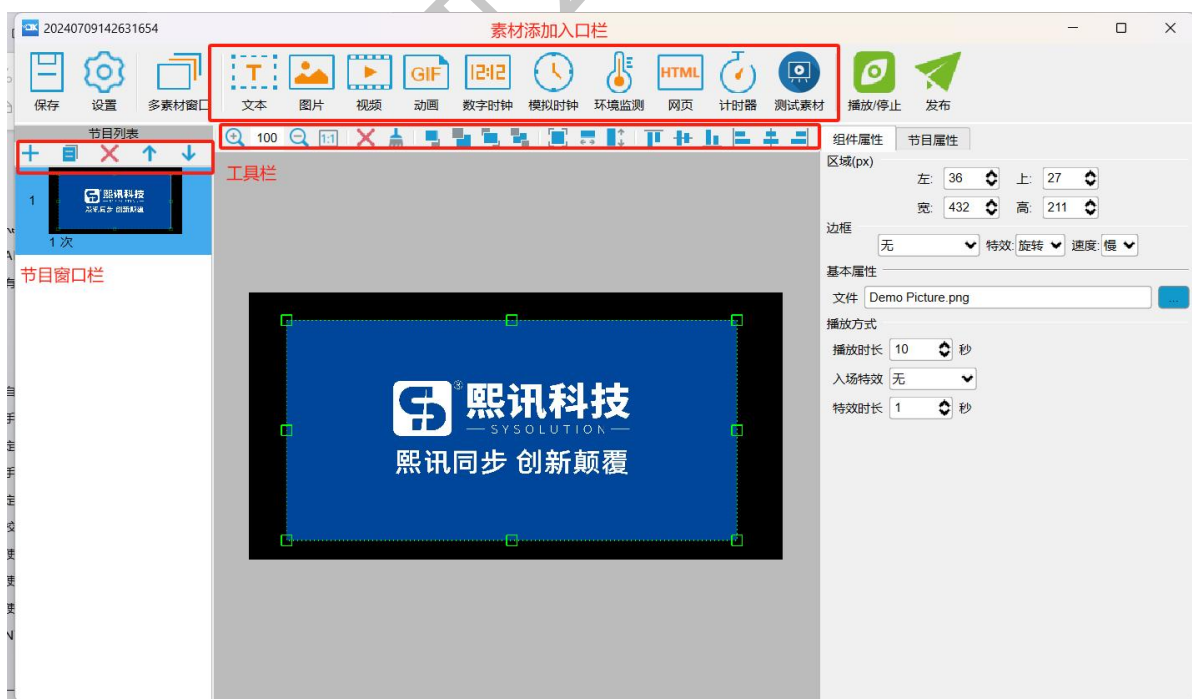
20240709142631654

素材添加入口栏

保存 设置 多素材窗口 文本 图片 视频 动画 数字时钟 模拟时钟 环境监测 网页 计时器 测试素材 播放/停止 发布

节目列表

100

工具栏

1

熙讯科技
熙讯同步 创新颠覆

1 次

节目窗口栏

熙讯科技
SYSOLUTION
熙讯同步 创新颠覆

组件属性 节目属性

区域(px)

左: 36 上: 27

宽: 432 高: 211

边框

无 特效: 旋转 速度: 慢

基本属性

文件 Demo Picture.png ...

播放方式

播放时长 10 秒

入场特效 无

特效时长 1 秒